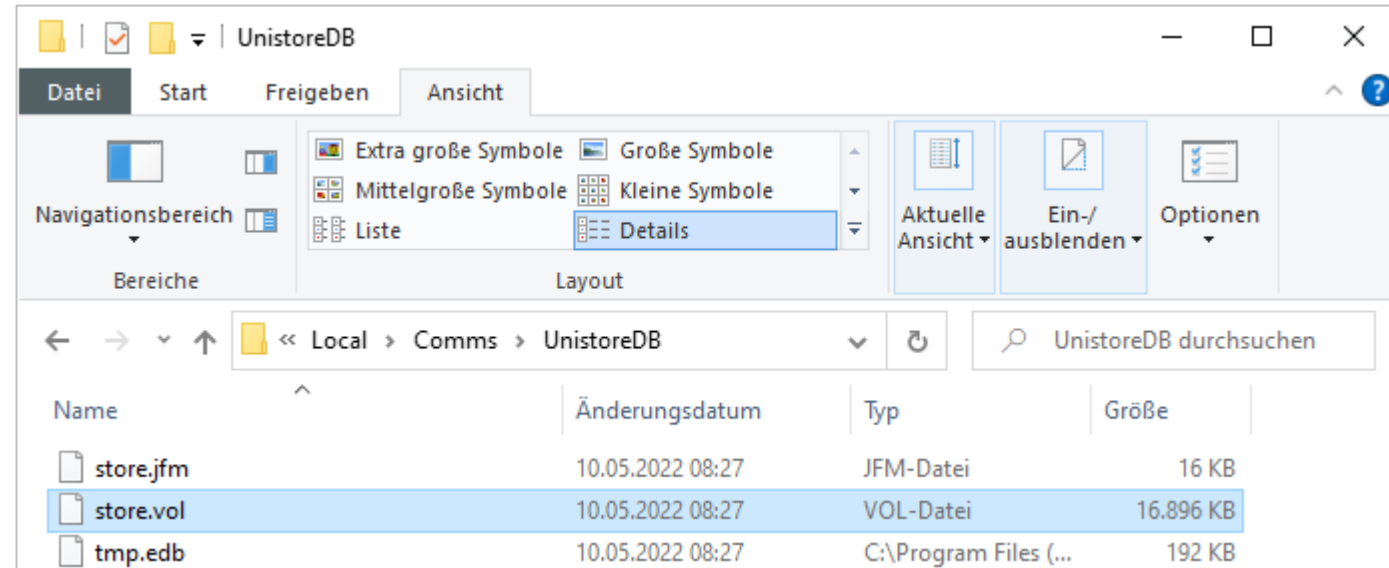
UnistoreDB

Datei Start Freigeben Ansicht

Navigationsbereich

Bereiche

Extra große Symbole
Große Symbole
Mittelgroße Symbole
Kleine Symbole
Liste
Details

Layout

Aktuelle Ansicht

Ein-/ ausblenden

Optionen

« Local › Comms › UnistoreDB

UnistoreDB durchsuchen

| Name | Änderungsdatum | Typ | Größe |
|---|---|---|---|
| store.jfm | 10.05.2022 08:27 | JFM-Datei | 16 KB |
| store.vol | 10.05.2022 08:27 | VOL-Datei | 16.896 KB |
| tmp.edb | 10.05.2022 08:27 | C:\Program Files (... | 192 KB |